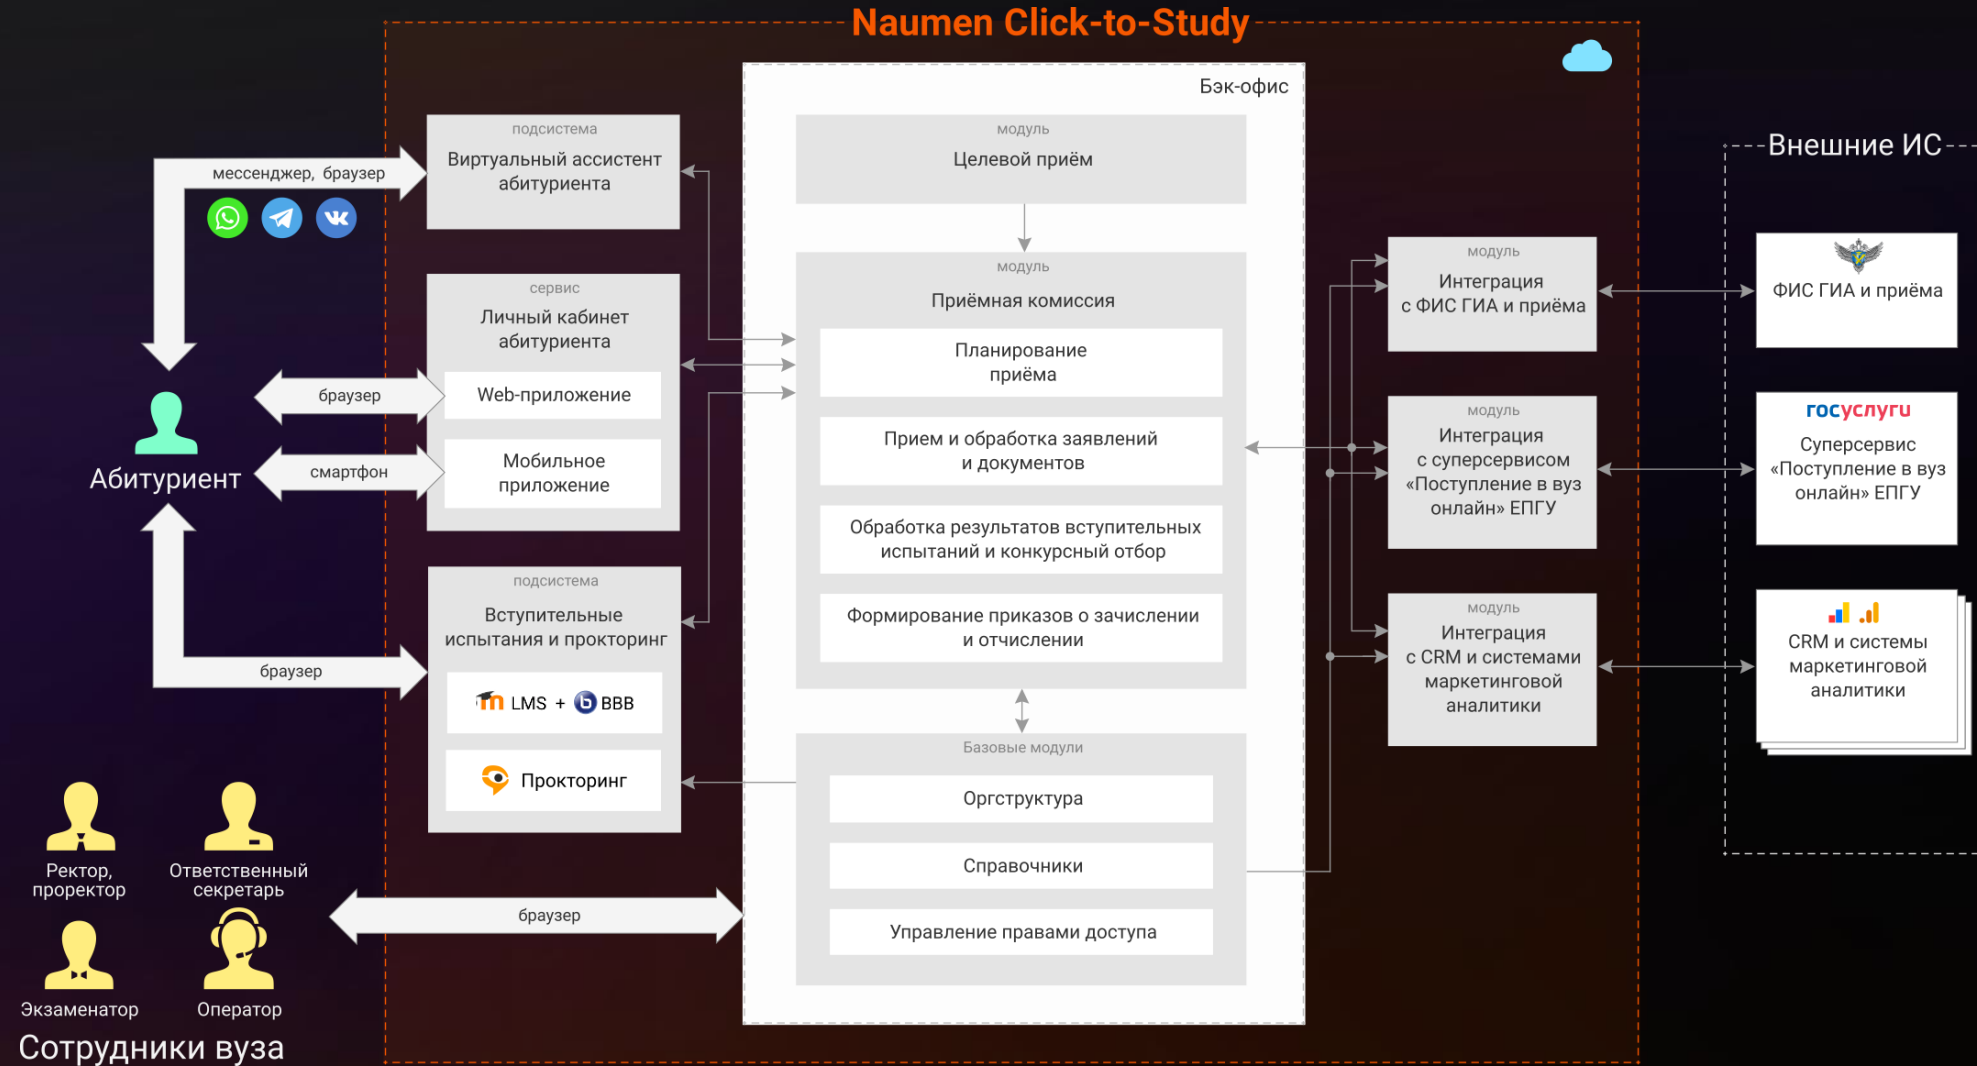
Naumen Click-to-Study

Бэк-офис

мессенджер, браузер

подсистема
Виртуальный ассистент абитуриента

сервис
Личный кабинет абитуриента

браузер

Web-приложение

смартфон

Мобильное приложение

Абитуриент

подсистема
Вступительные испытания и прокторинг

браузер

LMS + BBB

Прокторинг

модуль
Целевой приём

модуль
Приёмная комиссия

Планирование приёма

Прием и обработка заявлений и документов

Обработка результатов вступительных испытаний и конкурсный отбор

Формирование приказов о зачислении и отчислении

Базовые модули

Оргструктура

Справочники

Управление правами доступа

модуль
Интеграция с ФИС ГИА и приёма

модуль
Интеграция с суперсервисом «Поступление в вуз онлайн» ЕПГУ

модуль
Интеграция с CRM и системами маркетинговой аналитики

Внешние ИС

ФИС ГИА и приёма

госуслуги
Суперсервис «Поступление в вуз онлайн» ЕПГУ

CRM и системы маркетинговой аналитики

Ректор, проректор

Ответственный секретарь

Экзаменатор

Оператор

браузер

Сотрудники вуза